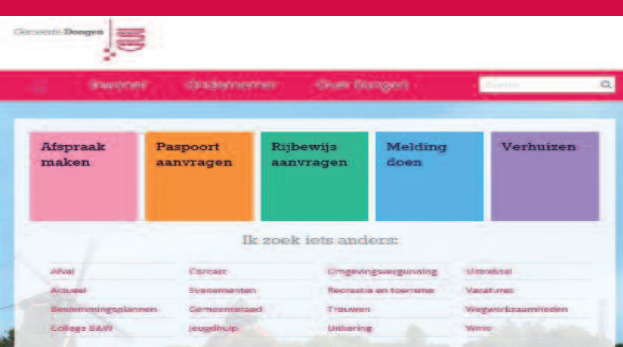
Gemeente Dongen

Inwoner Ondernemer Over Dongen

Zoeken

Afspraak maken

Paspoort aanvragen

Rijbewijs aanvragen

Melding doen

Verhuizen

Ik zoek iets anders:

| | | | |
|---|---|---|---|
| Afval | Contact | Omgevingsvergunning | Uittreksel |
| Actueel | Evenementen | Recreatie en toerisme | Vacatures |
| Bestemmingsplannen | Gemeenteraad | Trouwen | Wegwerkzaamheden |
| College B&W | Jeugdhulp | Uitkering | Wmo |